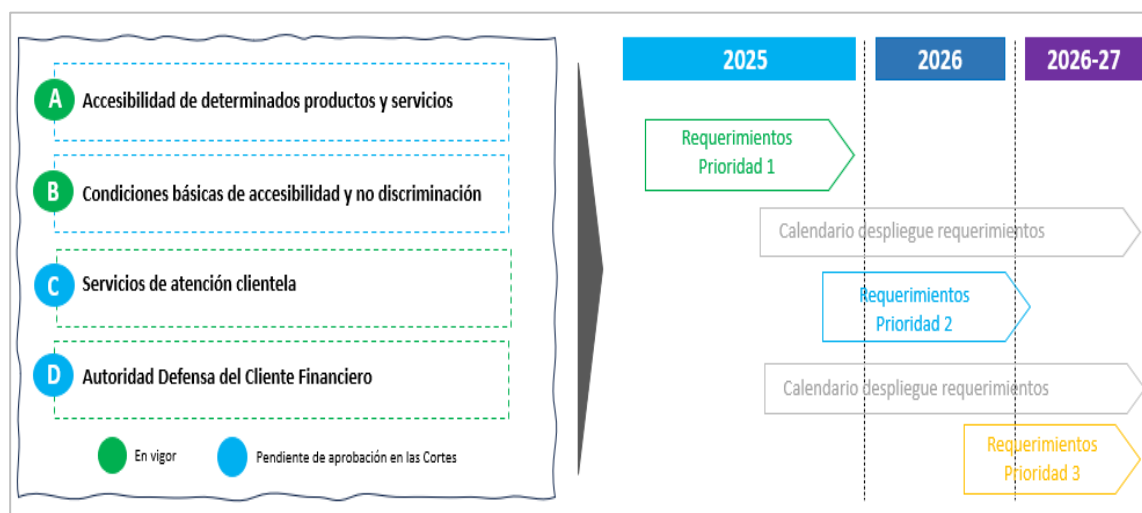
A Accesibilidad de determinados productos y servicios

B Condiciones básicas de accesibilidad y no discriminación

C Servicios de atención clientela

D Autoridad Defensa del Cliente Financiero

En vigor

Pendiente de aprobación en las Cortes

2025

2026

2026-27

Requerimientos Prioridad 1

Calendario despliegue requerimientos

Requerimientos Prioridad 2

Calendario despliegue requerimientos

Requerimientos Prioridad 3